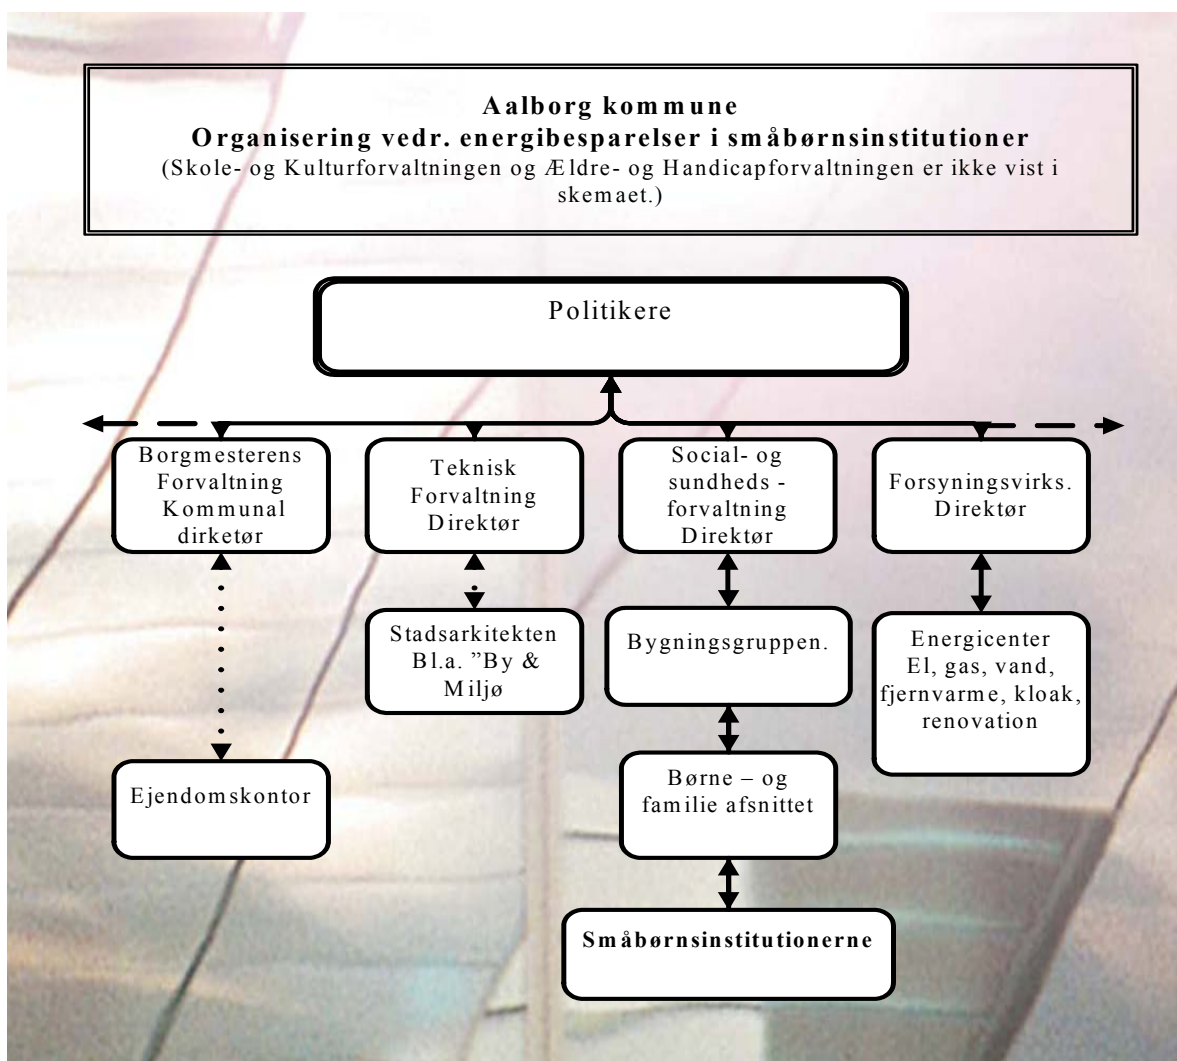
**Aalborg kommune**
**Organisering vedr. energibesparelser i småbørnsinstitutioner**
(Skole- og Kulturforvaltningen og Ældre- og Handicapforvaltningen er ikke vist i skemaet.)

Politikere

Borgmesterens Forvaltning Kommunal dirketør

Teknisk Forvaltning Direktør

Social- og sundheds - forvaltning Direktør

Forsyningsvirks. Direktør

Stadsarkitekten Bl.a. "By & Miljø

Bygningsgruppen.

Energicenter El, gas, vand, fjernvarme, kloak, renovation

Ejendomskontor

Børne – og familie afsnittet

**Småbørnsinstitutionerne**